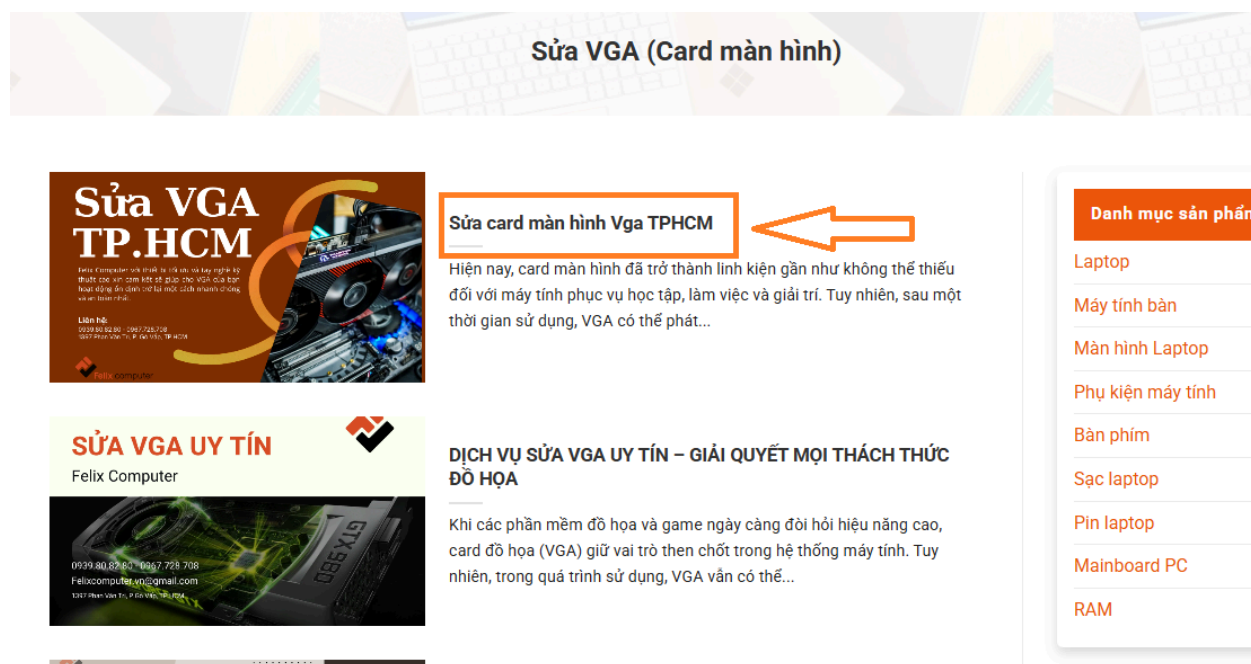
Sửa VGA (Card màn hình)

Sửa VGA TP.HCM

Felix Computer với thiết bị tối tân và tay nghề kỹ thuật cao xin cam kết sẽ giúp cho VGA của bạn hoạt động ổn định trở lại một cách nhanh chóng và an toàn nhất.

Liên hệ:
0939.80.82.80 - 0967.728.708
1297 Phan Văn Trị, P. Gò Vấp, TP.HCM

Felix computer

Sửa card màn hình Vga TPHCM

Hiện nay, card màn hình đã trở thành linh kiện gần như không thể thiếu đối với máy tính phục vụ học tập, làm việc và giải trí. Tuy nhiên, sau một thời gian sử dụng, VGA có thể phát...

SỬA VGA UY TÍN
Felix Computer

GTX 980

0939.80.82.80 - 0967.728.708
Felixcomputer.vn@gmail.com
1297 Phan Văn Trị, P. Gò Vấp, TP.HCM

DỊCH VỤ SỬA VGA UY TÍN – GIẢI QUYẾT MỌI THÁCH THỨC ĐỒ HỌA

Khi các phần mềm đồ họa và game ngày càng đòi hỏi hiệu năng cao, card đồ họa (VGA) giữ vai trò then chốt trong hệ thống máy tính. Tuy nhiên, trong quá trình sử dụng, VGA vẫn có thể...

Danh mục sản phẩ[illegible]

Laptop
Máy tính bàn
Màn hình Laptop
Phụ kiện máy tính
Bàn phím
Sạc laptop
Pin laptop
Mainboard PC
RAM